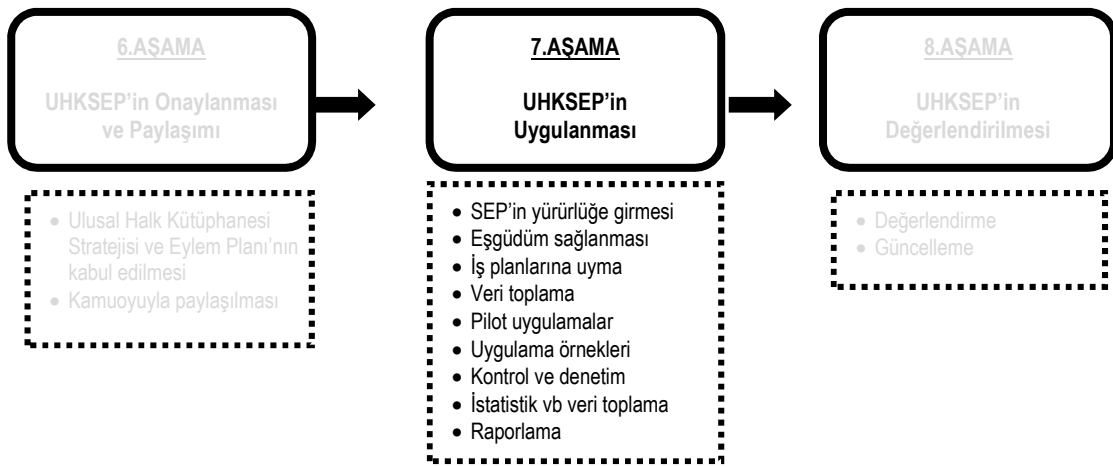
6.AŞAMA

UHKSEP'in Onaylanması ve Paylaşımı

- Ulusal Halk Kütüphanesi Stratejisi ve Eylem Planı'nın kabul edilmesi
- Kamuoyuyla paylaşılması

7.AŞAMA

UHKSEP'in Uygulanması

- SEP'in yürürlüğe girmesi
- Eşgüdüm sağlanması
- İş planlarına uyma
- Veri toplama
- Pilot uygulamalar
- Uygulama örnekleri
- Kontrol ve denetim
- İstatistik vb veri toplama
- Raporlama

8.AŞAMA

UHKSEP'in Değerlendirilmesi

- Değerlendirme
- Güncelleme